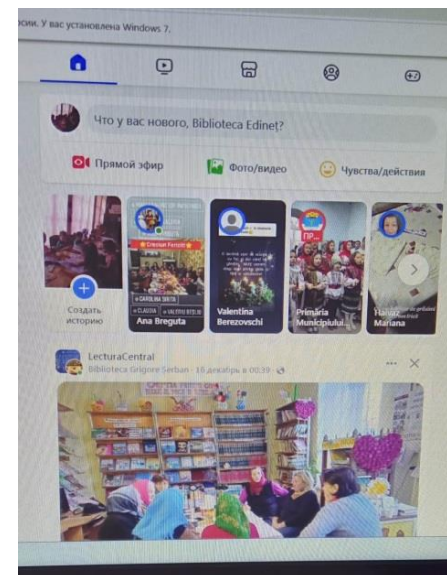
осии. У вас установлена Windows 7.

Что у вас нового, Biblioteca Edineț?

Прямой эфир

Фото/видео

Чувства/действия

Создать историю

Cristian Ferizin

CAROLINA GRETA

CLAUDIA

VALERIU RITIU

Ana Breguta

Valentina Berezovschi

Primăria Municipiului

Hanaf Mariana

LecturaCentral

Biblioteca Grigore Șerban · 18 декабря в 00:39 ·

...

✕